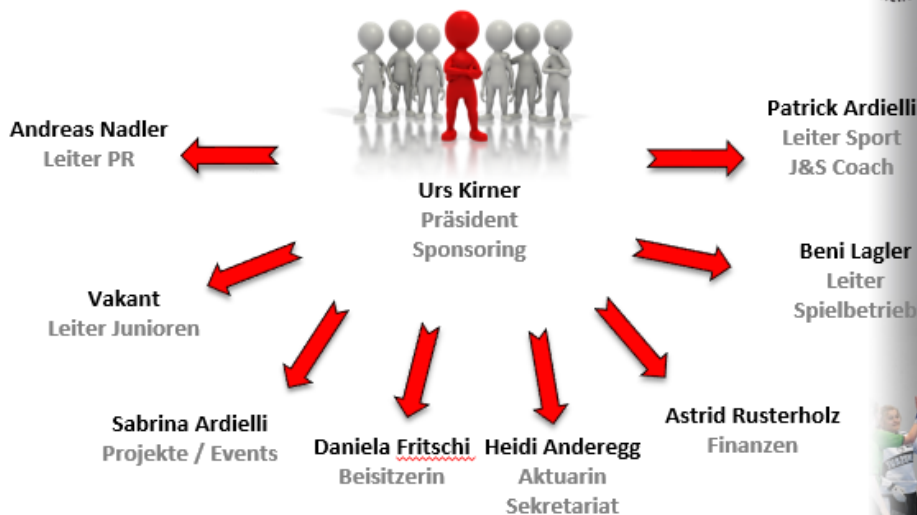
Urs Kirner
Präsident
Sponsoring

Andreas Nadler
Leiter PR

Patrick Ardielli
Leiter Sport
J&S Coach

Vakant
Leiter Junioren

Beni Lagler
Leiter
Spielbetrieb

Sabrina Ardielli
Projekte / Events

Daniela Fritschi
Beisitzerin

Heidi Anderegg
Aktuarin
Sekretariat

Astrid Rusterholz
Finanzen